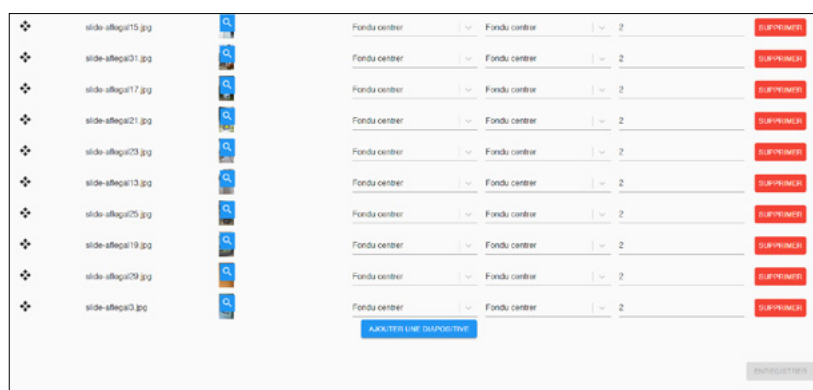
| | | | | | |
|---|---|---|---|---|---|
| ✥ | slide-aflegal15.jpg | Fondu centrer | Fondu centrer | 2 | SUPPRIMER |
| ✥ | slide-aflegal31.jpg | Fondu centrer | Fondu centrer | 2 | SUPPRIMER |
| ✥ | slide-aflegal17.jpg | Fondu centrer | Fondu centrer | 2 | SUPPRIMER |
| ✥ | slide-aflegal21.jpg | Fondu centrer | Fondu centrer | 2 | SUPPRIMER |
| ✥ | slide-aflegal23.jpg | Fondu centrer | Fondu centrer | 2 | SUPPRIMER |
| ✥ | slide-aflegal13.jpg | Fondu centrer | Fondu centrer | 2 | SUPPRIMER |
| ✥ | slide-aflegal25.jpg | Fondu centrer | Fondu centrer | 2 | SUPPRIMER |
| ✥ | slide-aflegal19.jpg | Fondu centrer | Fondu centrer | 2 | SUPPRIMER |
| ✥ | slide-aflegal29.jpg | Fondu centrer | Fondu centrer | 2 | SUPPRIMER |
| ✥ | slide-aflegal3.jpg | Fondu centrer | Fondu centrer | 2 | SUPPRIMER |

AJOUTER UNE DIAPOSITIVE

ENREGISTRER